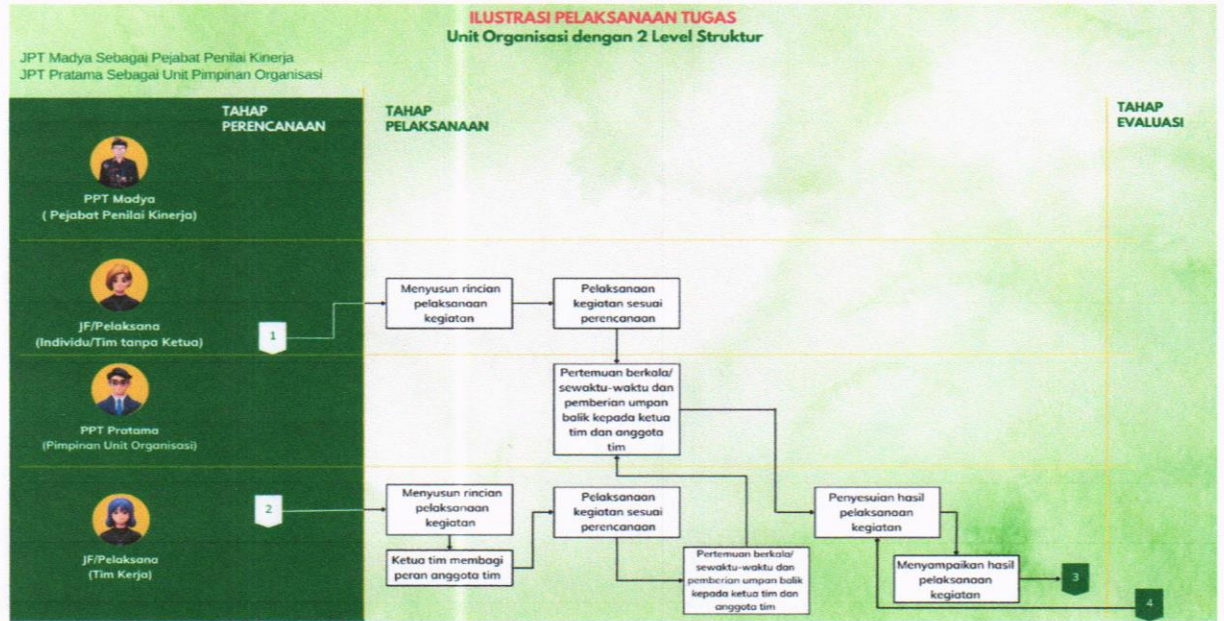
ILUSTRASI PELAKSANAAN TUGAS
Unit Organisasi dengan 2 Level Struktur

JPT Madya Sebagai Pejabat Penilai Kinerja
JPT Pratama Sebagai Unit Pimpinan Organisasi

TAHAP PERENCANAAN

TAHAP PELAKSANAAN

TAHAP EVALUASI

PPT Madya
( Pejabat Penilai Kinerja)

JF/Pelaksana
(Individu/Tim tanpa Ketua)

1

Menyusun rincian pelaksanaan kegiatan

Pelaksanaan kegiatan sesuai perencanaan

PPT Pratama
(Pimpinan Unit Organisasi)

Pertemuan berkala/ sewaktu-waktu dan pemberian umpan balik kepada ketua tim dan anggota tim

JF/Pelaksana
(Tim Kerja)

2

Menyusun rincian pelaksanaan kegiatan

Ketua tim membagi peran anggota tim

Pelaksanaan kegiatan sesuai perencanaan

Pertemuan berkala/ sewaktu-waktu dan pemberian umpan balik kepada ketua tim dan anggota tim

Penyesuian hasil pelaksanaan kegiatan

Menyampaikan hasil pelaksanaan kegiatan

3

4